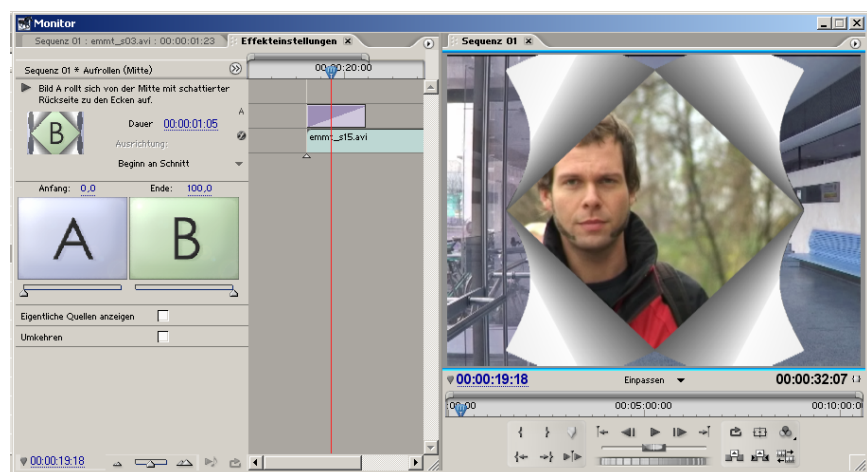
Monitor

Sequenz 01 : emmt_s03.avi : 00:00:01:23 Effekteinstellungen ×

Sequenz 01 ×

Sequenz 01 * Aufrollen (Mitte)

Bild A rollt sich von der Mitte mit schattierter Rückseite zu den Ecken auf.

B

Dauer 00:00:01:05

Ausrichtung:

Beginn an Schnitt

Anfang: 0,0

Ende: 100,0

A

B

Eigentliche Quellen anzeigen

Umkehren

00:00:20:00

A

emmt_s15.avi

00:00:19:18

00:00:19:18

Einpassen

00:00:32:07

00:00

00:05:00:00

00:10:00:0